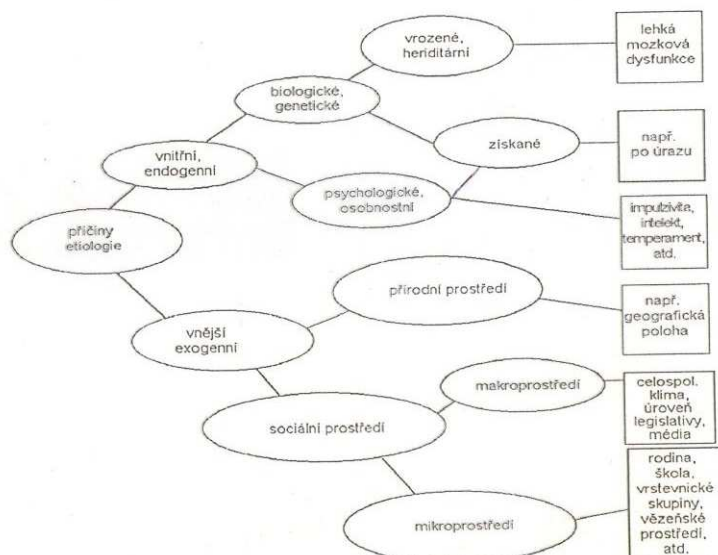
příčiny etiologie

vnitřní, endogenní

biologické, genetické

vrozené, heriditární

lehká mozková dysfunkce

získané

např. po úrazu

psychologické, osobnostní

impulzivita, intelekt, temperament, atd.

vnější exogenní

přírodní prostředí

např. geografická poloha

sociální prostředí

makroprostředí

celospol. klima, úroveň legislativy, média

mikroprostředí

rodina, škola, vrstevnické skupiny, vězeňské prostředí, atd.